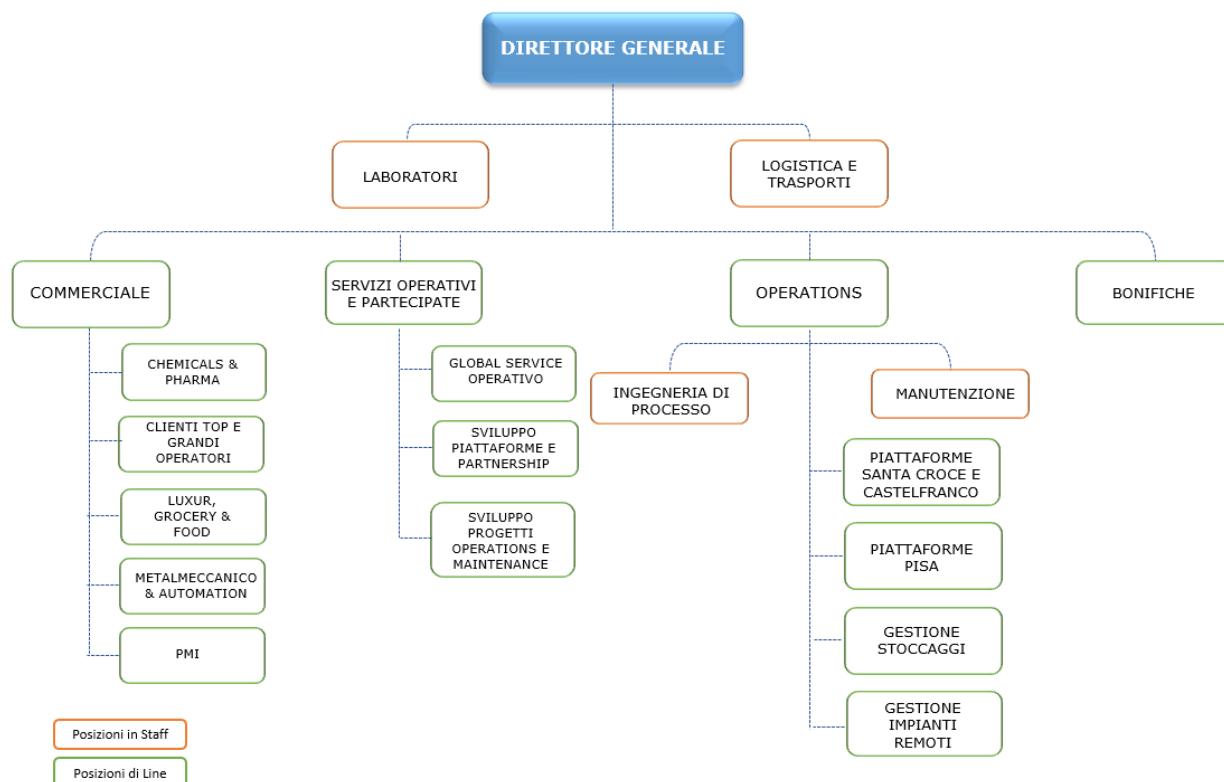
DIRETTORE GENERALE

LABORATORI

LOGISTICA E TRASPORTI

COMMERCIALE

SERVIZI OPERATIVI E PARTECIPATE

OPERATIONS

BONIFICHE

CHEMICALS & PHARMA

CLIENTI TOP E GRANDI OPERATORI

LUXUR, GROCERY & FOOD

METALMECCANICO & AUTOMATION

PMI

GLOBAL SERVICE OPERATIVO

SVILUPPO PIATTAFORME E PARTNERSHIP

SVILUPPO PROGETTI OPERATIONS E MAINTENANCE

INGEGNERIA DI PROCESSO

MANUTENZIONE

PIATTAFORME SANTA CROCE E CASTELFRANCO

PIATTAFORME PISA

GESTIONE STOCCAGGI

GESTIONE IMPIANTI REMOTI

Posizioni in Staff

Posizioni di Line